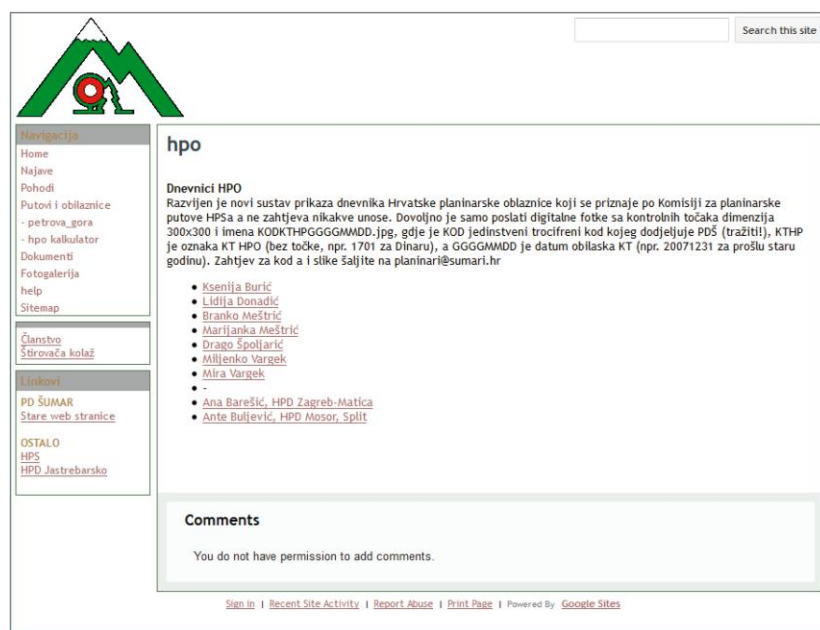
Search this site

Navigacija
Home
Najave
Pohodi
Putovi i obilaznice
- petrova_gora
- hpo kalkulator
Dokumenti
Fotogalerija
help
Sitemap

Članstvo
Štirovača kolaž

Linkovi
PD ŠUMAR
Stare web stranice

OSTALO
HPS
HPD Jastrebarsko

hpo

Dnevnici HPO
Razvijen je novi sustav prikaza dnevnika Hrvatske planinarske oblaznice koji se priznaje po Komisiji za planinarske putove HPSa a ne zahtjeva nikakve unose. Dovoljno je samo poslati digitalne fotke sa kontrolnih točaka dimenzija 300x300 i imena KODKTHPGGGGMMDD.jpg, gdje je KOD jedinstveni trocifreni kod kojeg dodjeljuje PDŠ (tražiti!), KTHP je oznaka KT HPO (bez točke, npr. 1701 za Dinaru), a GGGGMMDD je datum obilaska KT (npr. 20071231 za prošlu staru godinu). Zahtjev za kod a i slike šaljite na planinari@sumari.hr

- Ksenija Burić
- Lidija Donadić
- Branko Meštrić
- Marijanka Meštrić
- Drago Špoljarić
- Miljenko Vargek
- Mira Vargek
- -
- Ana Barešić, HPD Zagreb-Matica
- Ante Buljević, HPD Mosor, Split

Comments

You do not have permission to add comments.

Sign in | Recent Site Activity | Report Abuse | Print Page | Powered By Google Sites